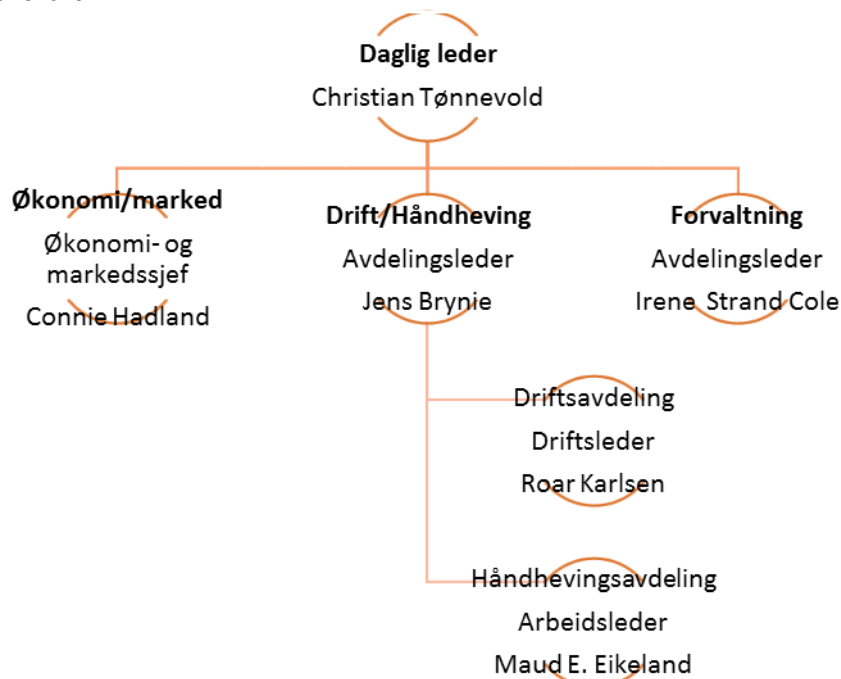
Daglig leder
Christian Tønnevold

Økonomi/marked
Økonomi- og markedssjef
Connie Hadland

Drift/Håndheving
Avdelingsleder
Jens Brynie

Forvaltning
Avdelingsleder
Irene Strand Cole

Driftsavdeling
Driftsleder
Roar Karlsen

Håndhevingsavdeling
Arbeidsleder
Maud E. Eikeland